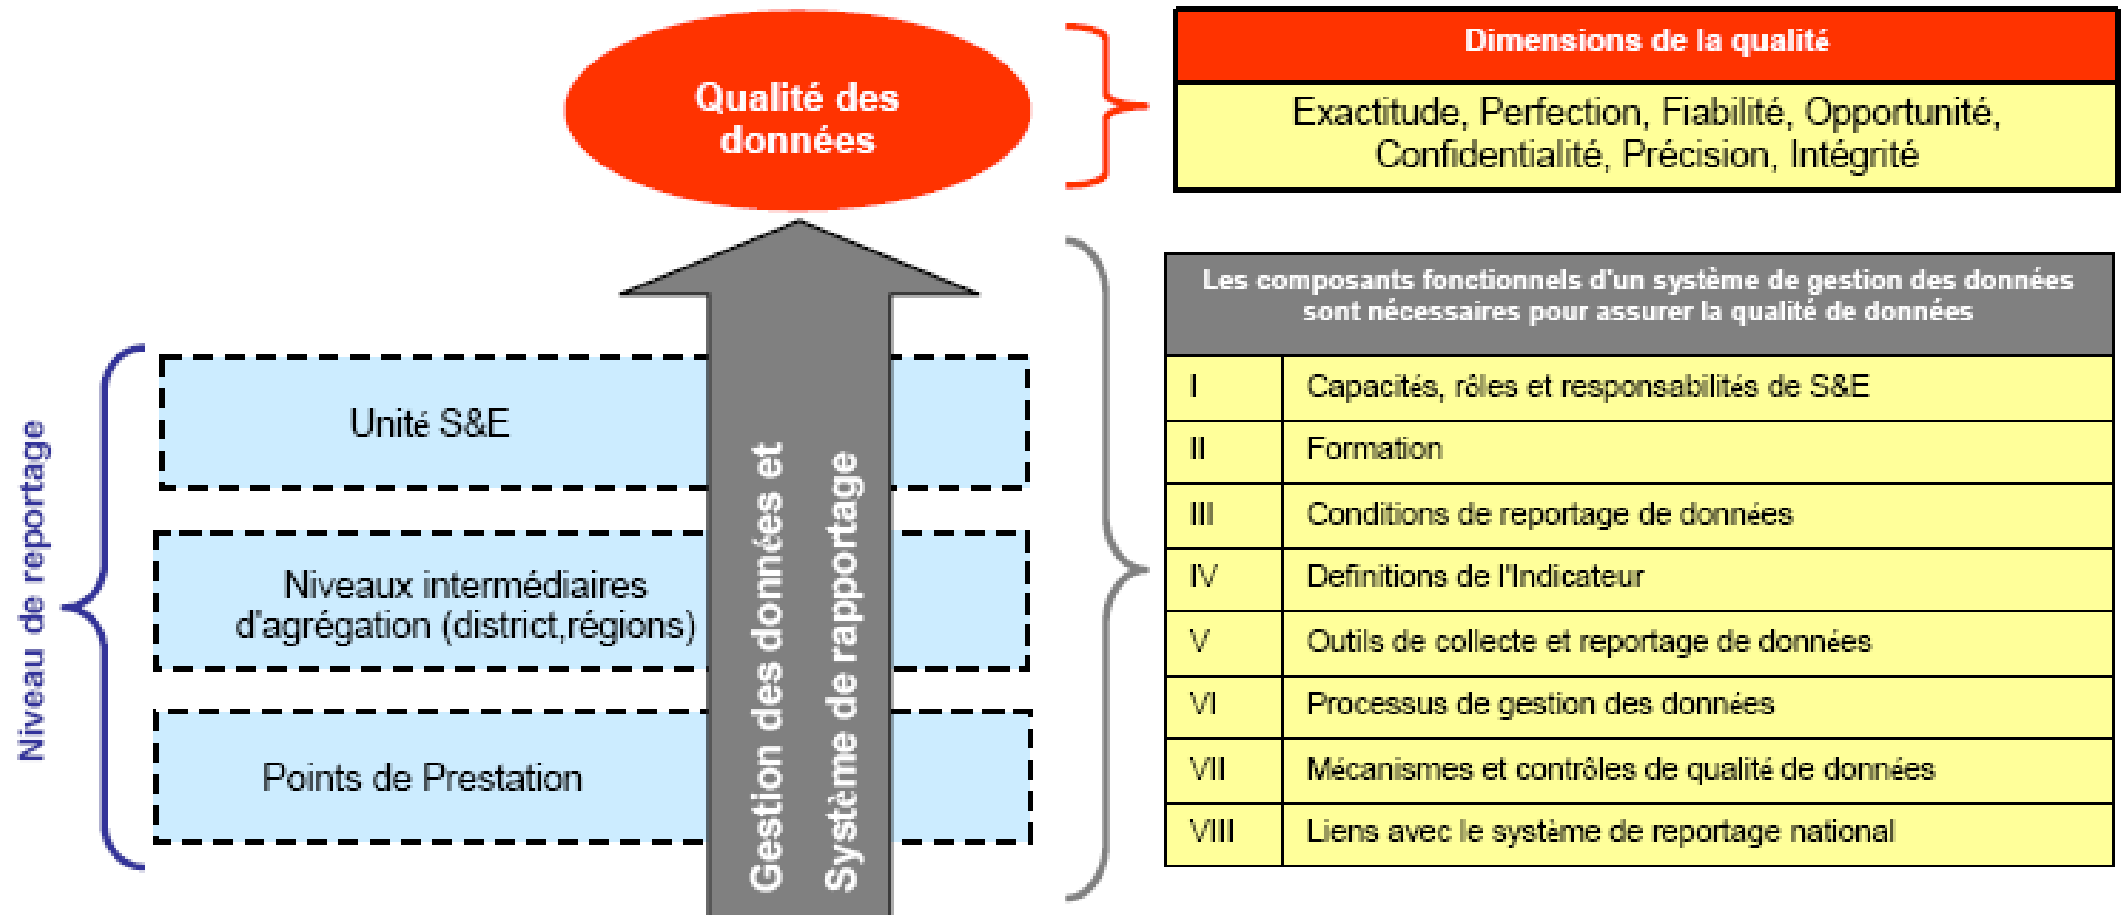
Qualité des données

Dimensions de la qualité

Exactitude, Perfection, Fiabilité, Opportunité, Confidentialité, Précision, Intégrité

Niveau de reportage

Unité S&E

Niveaux intermédiaires d'agrégation (district,régions)

Points de Prestation

Gestion des données et Système de rapportage

| Les composants fonctionnels d'un système de gestion des données sont nécessaires pour assurer la qualité de données | |
|---|---|
| I | Capacités, rôles et responsabilités de S&E |
| II | Formation |
| III | Conditions de reportage de données |
| IV | Definitions de l'Indicateur |
| V | Outils de collecte et reportage de données |
| VI | Processus de gestion des données |
| VII | Mécanismes et contrôles de qualité de données |
| VIII | Liens avec le système de reportage national |